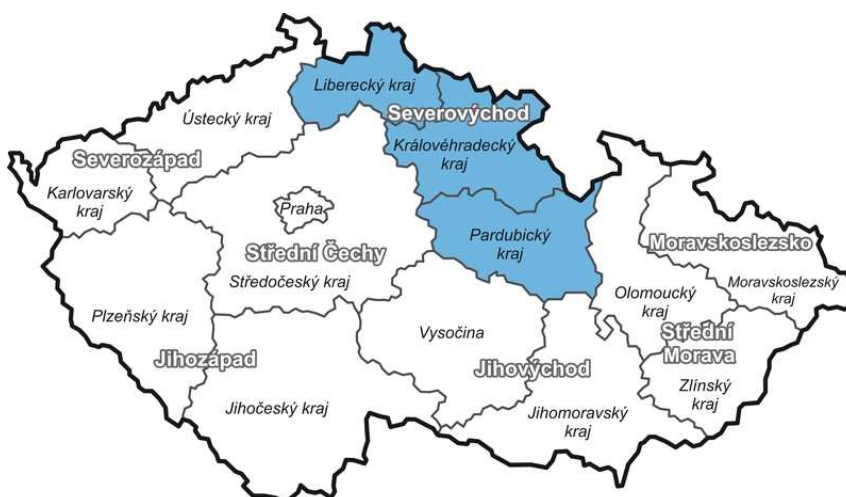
Liberecký kraj
Severovýchod
Ústecký kraj
Královéhradecký kraj
Severozápad
Karlovarský kraj
Praha
Pardubický kraj
Moravskoslezsko
Střední Čechy
Středočeský kraj
Moravskoslezský kraj
Olomoucký kraj
Plzeňský kraj
Vysočina
Střední Morava
Jihozápad
Jihovýchod
Zlínský kraj
Jihočeský kraj
Jihomoravský kraj